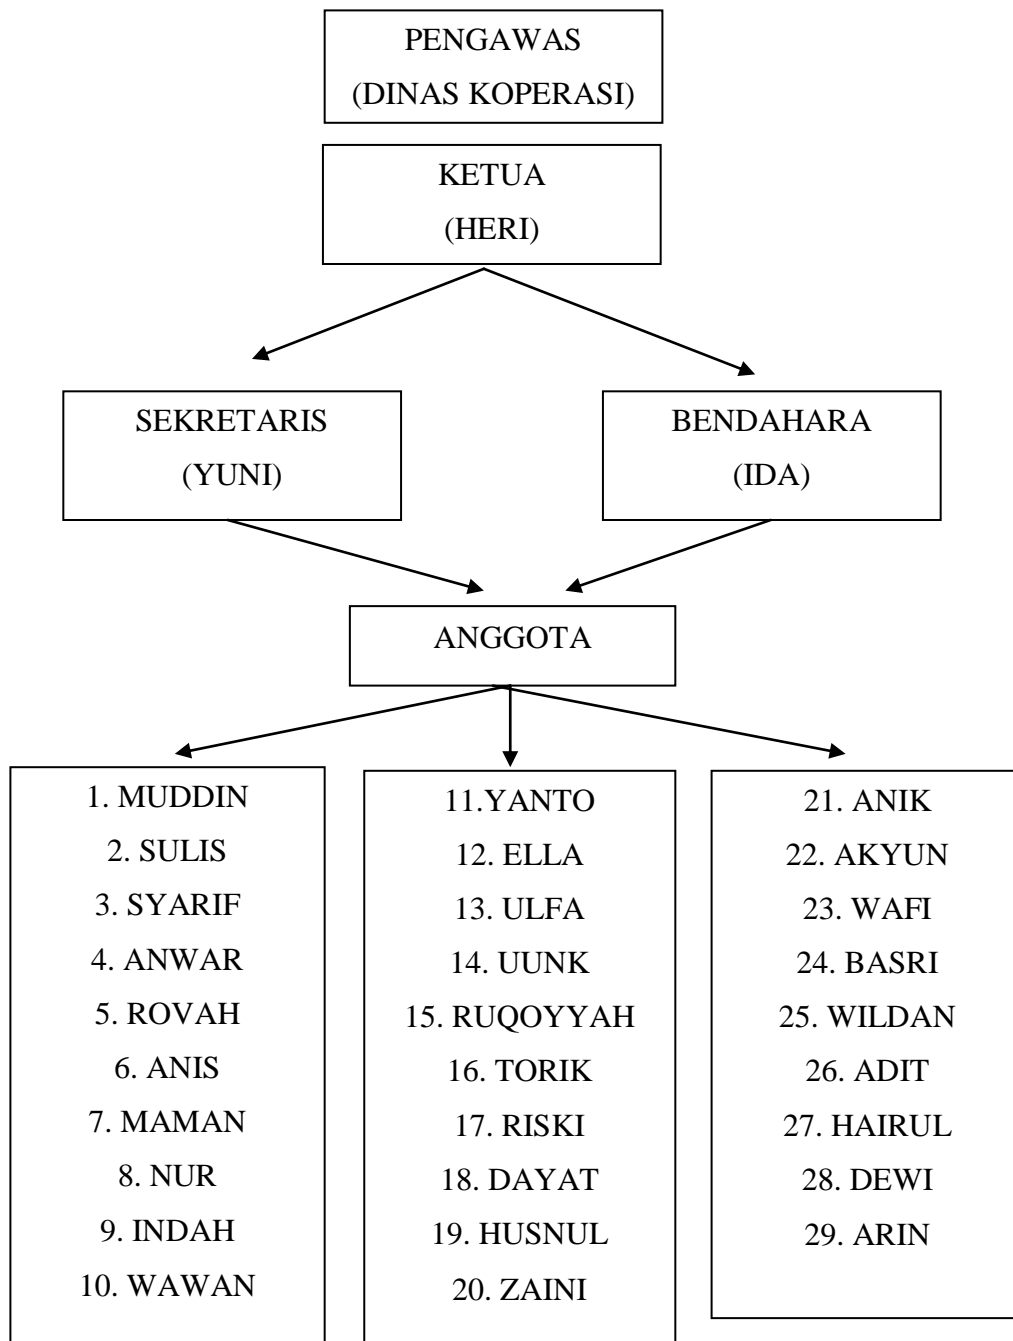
PENGAWAS
(DINAS KOPERASI)

KETUA
(HERI)

SEKRETARIS
(YUNI)

BENDAHARA
(IDA)

ANGGOTA

1. MUDDIN
2. SULIS
3. SYARIF
4. ANWAR
5. ROVAH
6. ANIS
7. MAMAN
8. NUR
9. INDAH
10. WAWAN

11.YANTO
12. ELLA
13. ULFA
14. UUNK
15. RUQOYYAH
16. TORIK
17. RISKI
18. DAYAT
19. HUSNUL
20. ZAINI

21. ANIK
22. AKYUN
23. WAFI
24. BASRI
25. WILDAN
26. ADIT
27. HAIRUL
28. DEWI
29. ARIN